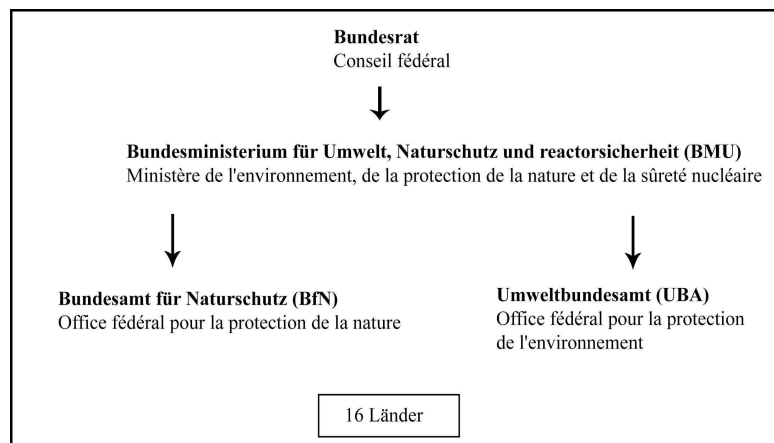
**Bundesrat**
Conseil fédéral

**Bundesministerium für Umwelt, Naturschutz und reactorsicherheit (BMU)**
Ministère de l'environnement, de la protection de la nature et de la sûreté nucléaire

**Bundesamt für Naturschutz (BfN)**
Office fédéral pour la protection de la nature

**Umweltbundesamt (UBA)**
Office fédéral pour la protection de l'environnement

16 Länder